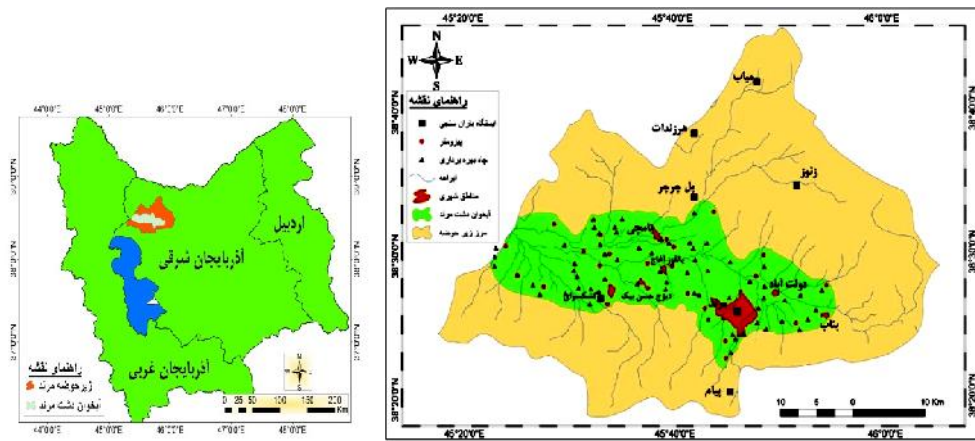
44°0'0"E 45°0'0"E 46°0'0"E 47°0'0"E 48°0'0"E

اردبیل

آذربایجان شرقی

آذربایجان غربی

راهنمای نقشه
زیرحوضه مرند
آبخوان دشت مرند

0 25 50 100 150 200 Km

44°0'0"E 45°0'0"E 46°0'0"E 47°0'0"E 48°0'0"E

45°20'0"E 45°40'0"E 46°0'0"E

N
W E
S

راهنمای نقشه
ایستگاه باران سنجی
پیزومتر
چاه بهره برداری
آبراهه
مناطق شهری
آبخوان دشت مرند
مرز زیر حوضه

میاب
هرزندات
زنوز
پل چرچر
دولت آباد
یکان
پیام
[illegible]
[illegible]
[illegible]

10 5 0 10 Km

45°20'0"E 45°40'0"E 46°0'0"E

38°40'0"N
38°30'0"N
38°20'0"N